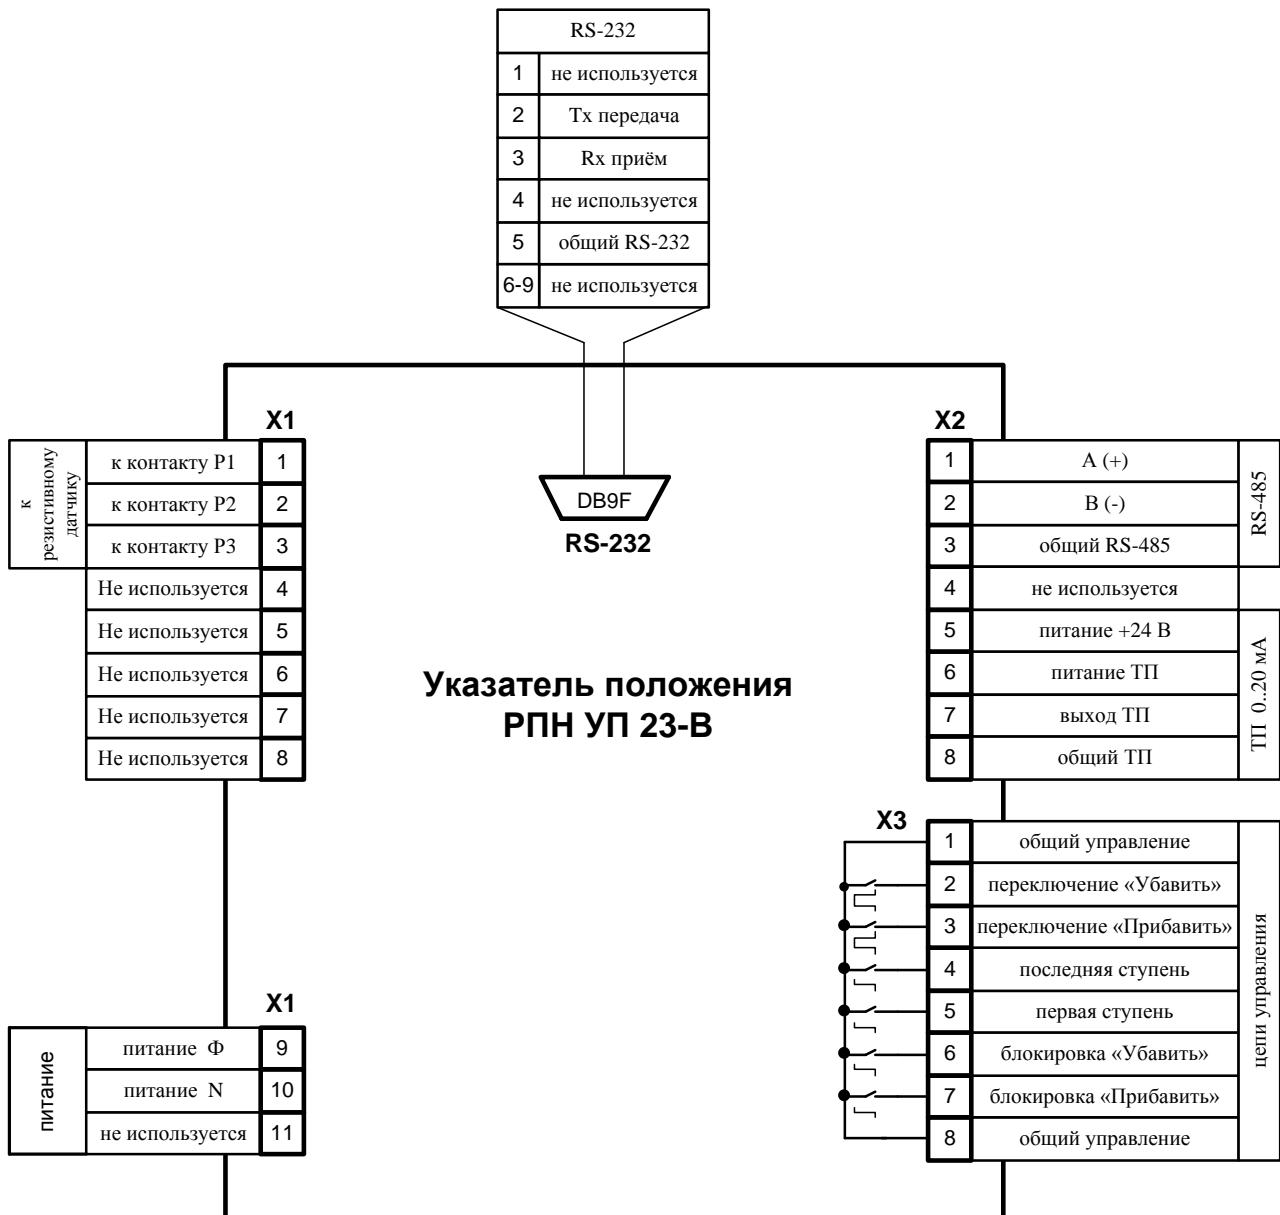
| RS-232 | |
|---|---|
| 1 | не используется |
| 2 | Tx передача |
| 3 | Rx приём |
| 4 | не используется |
| 5 | общий RS-232 |
| 6-9 | не используется |

DB9F
RS-232

X1

| к резистивному датчику | | |
|---|---|---|
| | к контакту Р1 | 1 |
| | к контакту Р2 | 2 |
| | к контакту Р3 | 3 |
| | Не используется | 4 |
| | Не используется | 5 |
| | Не используется | 6 |
| | Не используется | 7 |
| | Не используется | 8 |

Указатель положения
РПН УП 23-В

X2

| | | |
|---|---|---|
| 1 | А (+) | RS-485 |
| 2 | В (-) | |
| 3 | общий RS-485 | |
| 4 | не используется | |
| 5 | питание +24 В | ТП 0..20 мА |
| 6 | питание ТП | |
| 7 | выход ТП | |
| 8 | общий ТП | |

X3

| | | |
|---|---|---|
| 1 | общий управление | цепи управления |
| 2 | переключение «Убавить» | |
| 3 | переключение «Прибавить» | |
| 4 | последняя ступень | |
| 5 | первая ступень | |
| 6 | блокировка «Убавить» | |
| 7 | блокировка «Прибавить» | |
| 8 | общий управление | |

X1

| питание | | |
|---|---|---|
| | питание Ф | 9 |
| | питание N | 10 |
| | не используется | 11 |